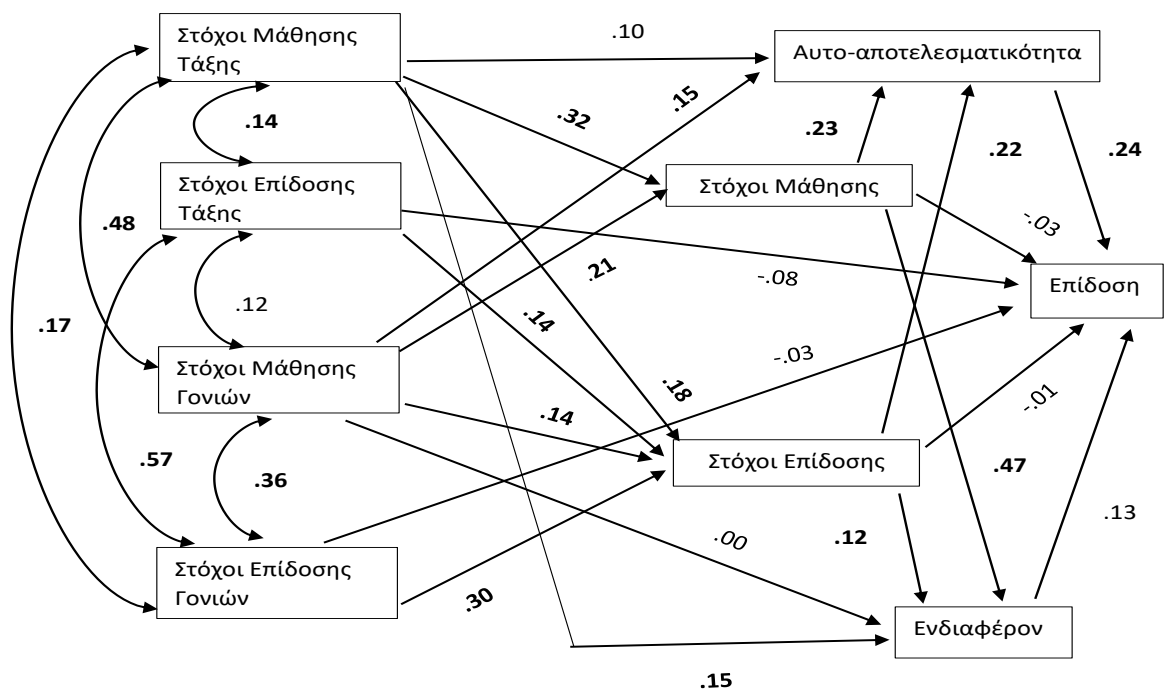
Στόχοι Μάθησης Τάξης

.10

Αυτο-αποτελεσματικότητα

.14

.15

.32

.23

.22

.24

Στόχοι Επίδοσης Τάξης

Στόχοι Μάθησης

.48

-.03

.21

-.08

Επίδοση

.12

.17

.14

Στόχοι Μάθησης Γονιών

-.03

.18

-.01

.14

Στόχοι Επίδοσης

.57

.36

.47

.13

.00

.12

Στόχοι Επίδοσης Γονιών

.30

Ενδιαφέρον

.15